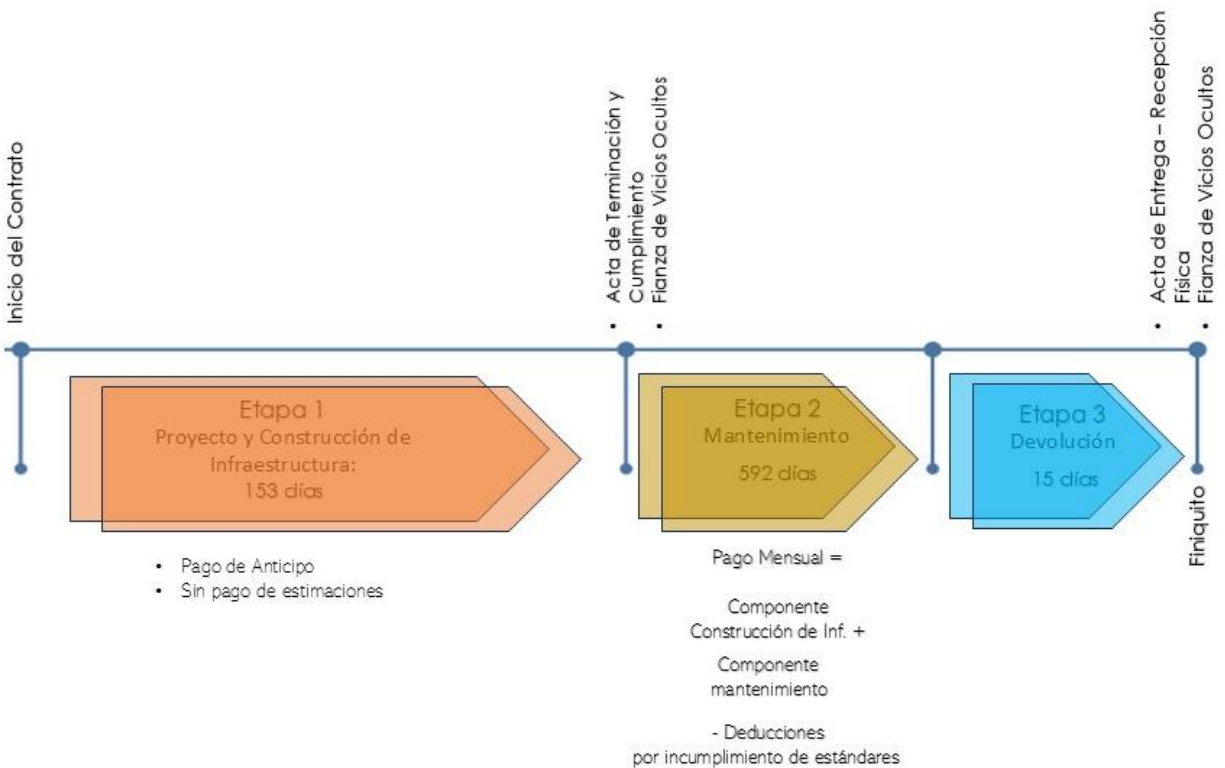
Inicio del Contrato

• Acta de Terminación y Cumplimiento
• Fianza de Vicios Ocultos

• Acta de Entrega – Recepción Física
• Fianza de Vicios Ocultos

Etapa 1
Proyecto y Construcción de Infraestructura:
153 días

Etapa 2
Mantenimiento
592 días

Etapa 3
Devolución
15 días

Finiquito

• Pago de Anticipo
• Sin pago de estimaciones

Pago Mensual =

Componente Construcción de Inf. +

Componente mantenimiento

- Deducciones por incumplimiento de estándares